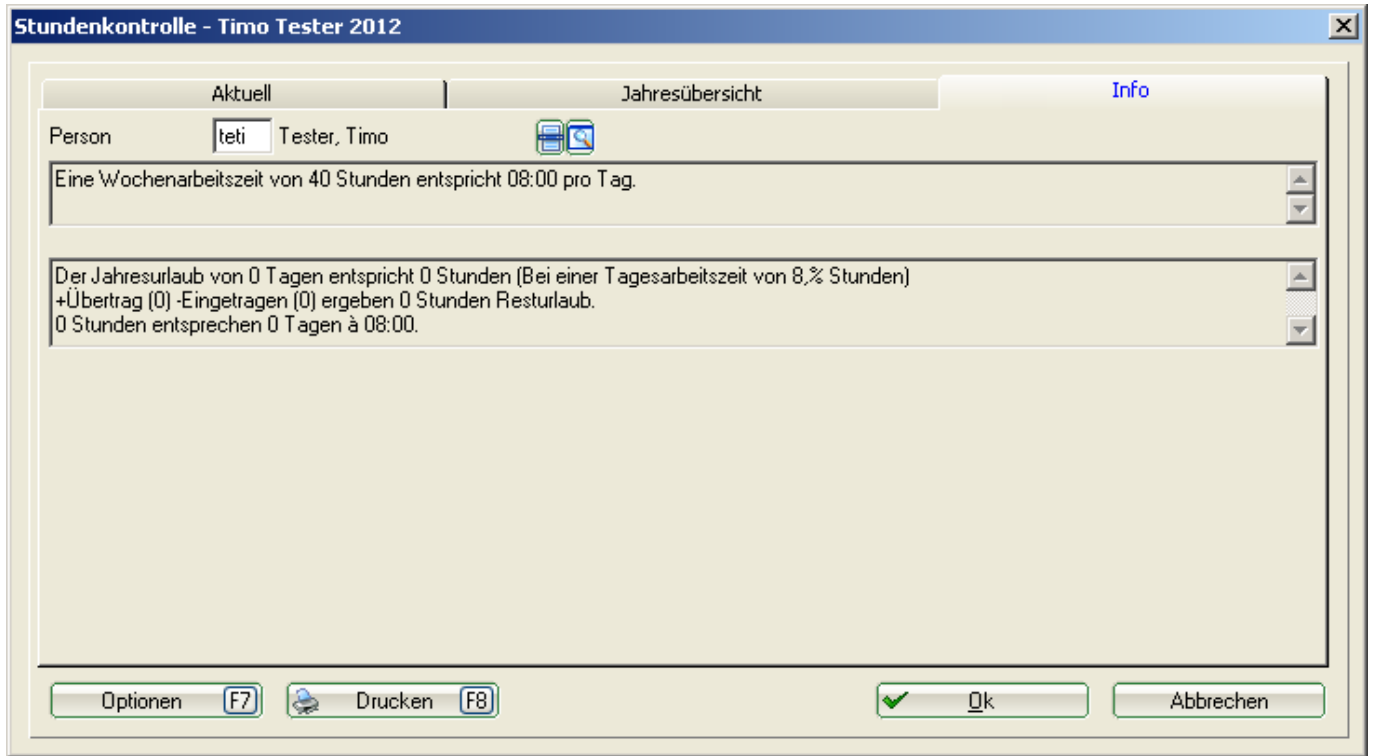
Stundenkontrolle - Timo Tester 2012

Aktuell
Jahresübersicht
Info

Person teti Tester, Timo

Eine Wochenarbeitszeit von 40 Stunden entspricht 08:00 pro Tag.

Der Jahresurlaub von 0 Tagen entspricht 0 Stunden (Bei einer Tagesarbeitszeit von 8,% Stunden)
+Übertrag (0) -Eingetragen (0) ergeben 0 Stunden Resturlaub.
0 Stunden entsprechen 0 Tagen à 08:00.

Optionen F7
Drucken F8
Ok
Abbrechen